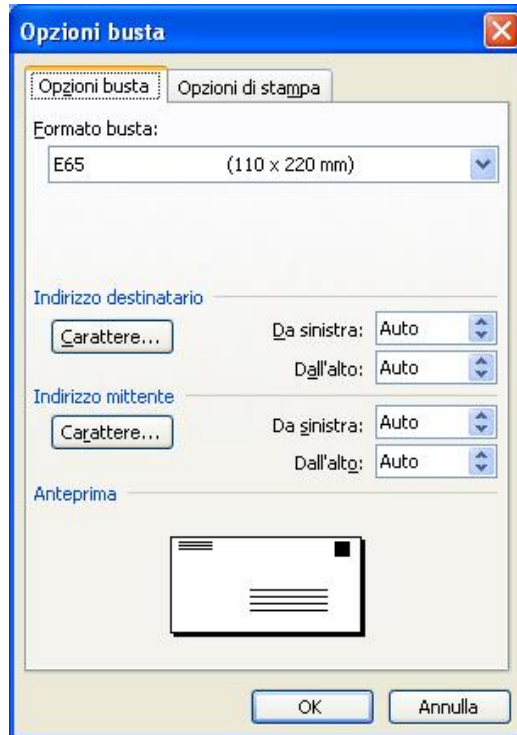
Opzioni busta

Opzioni busta | Opzioni di stampa

Formato busta:

E65 (110 x 220 mm)

Indirizzo destinatario

Carattere...

Da sinistra: Auto

Dall'alto: Auto

Indirizzo mittente

Carattere...

Da sinistra: Auto

Dall'alto: Auto

Anteprima

OK

Annulla